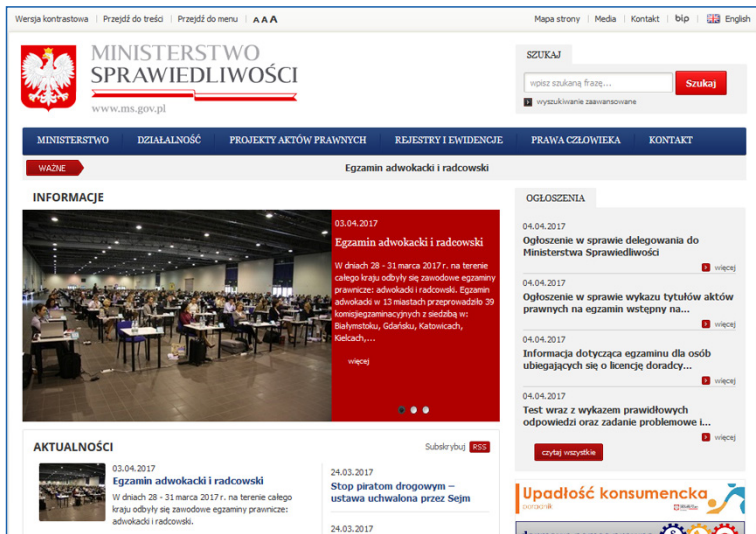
Wersja kontrastowa | Przejdź do treści | Przejdź do menu | A A A

Mapa strony | Media | Kontakt | bip | English

MINISTERSTWO SPRAWIEDLIWOŚCI
www.ms.gov.pl

SZUKAJ
wpisz szukaną frazę...
Szukaj
wyszukiwanie zaawansowane

MINISTERSTWO | DZIAŁALNOŚĆ | PROJEKTY AKTÓW PRAWNYCH | REJESTRY I EWIDENCJE | PRAWA CZŁOWIEKA | KONTAKT

WAŻNE
Egzamin adwokacki i radcowski

INFORMACJE

03.04.2017
Egzamin adwokacki i radcowski
W dniach 28 - 31 marca 2017 r. na terenie całego kraju odbyły się zawodowe egzaminy prawnicze: adwokacki i radcowski. Egzamin adwokacki w 13 miastach przeprowadziło 39 komisji egzaminacyjnych z siedzibą w: Białymstoku, Gdańsku, Katowicach, Kielcach, ...
więcej

OGŁOSZENIA

04.04.2017
Ogłoszenie w sprawie delegowania do Ministerstwa Sprawiedliwości
więcej

04.04.2017
Ogłoszenie w sprawie wykazu tytułów aktów prawnych na egzamin wstępny na...
więcej

04.04.2017
Informacja dotycząca egzaminu dla osób ubiegających się o licencję doradcy...
więcej

04.04.2017
Test wraz z wykazem prawidłowych odpowiedzi oraz zadanie problemowe i...
więcej

czytaj wszystkie

AKTUALNOŚCI
Subskrybuj RSS

03.04.2017
Egzamin adwokacki i radcowski
W dniach 28 - 31 marca 2017 r. na terenie całego kraju odbyły się zawodowe egzaminy prawnicze: adwokacki i radcowski.

24.03.2017
Stop piratom drogowym – ustawa uchwalona przez Sejm

24.03.2017

Upadłość konsumencka
poradnik